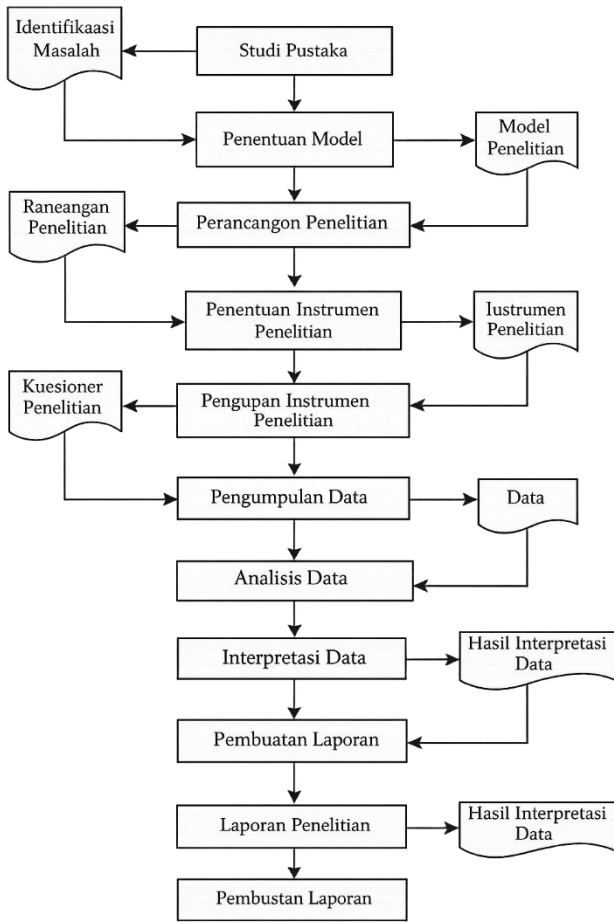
Identifikaasi Masalah

Studi Pustaka

Penentuan Model

Model Penelitian

Raneangan Penelitian

Perancangon Penelitian

Penentuan Instrumen Penelitian

Iustrumen Penelitian

Kuesioner Penelitian

Pengupan Instrumen Penelitian

Pengumpulan Data

Data

Analisis Data

Interpretasi Data

Hasil Interpretasi Data

Pembuatan Laporan

Laporan Penelitian

Hasil Interpretasi Data

Pembustan Laporan